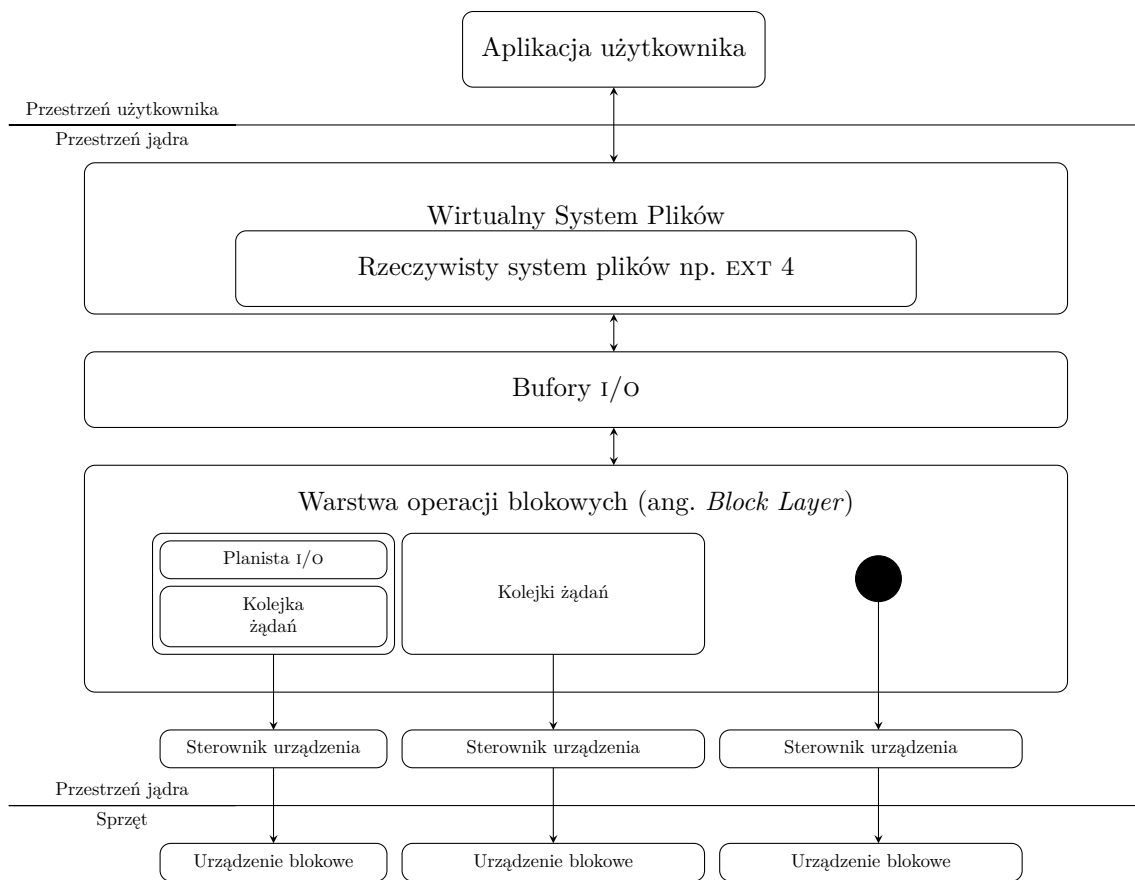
Aplikacja użytkownika

Przestrzeń użytkownika

Przestrzeń jądra

Wirtualny System Plików

Rzeczywisty system plików np. EXT 4

Bufory I/O

Warstwa operacji blokowych (ang. *Block Layer*)

Planista I/O

Kolejka żądań

Kolejki żądań

Sterownik urządzenia

Sterownik urządzenia

Sterownik urządzenia

Przestrzeń jądra

Sprzęt

Urządzenie blokowe

Urządzenie blokowe

Urządzenie blokowe